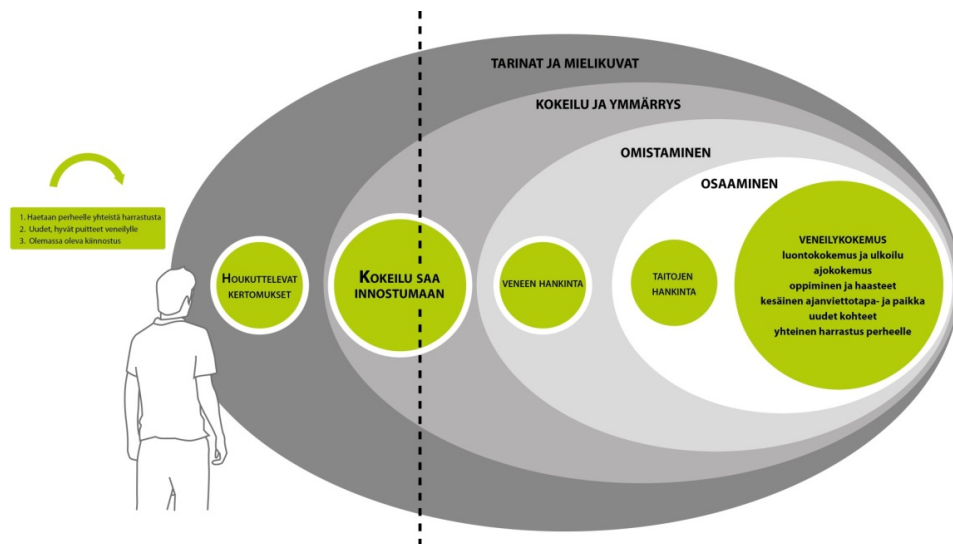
TARINAT JA MIELIKUVAT

KOKEILU JA YMMÄRRYS

OMISTAMINEN

OSAAMINEN

1. Haetaan perheelle yhteistä harrastusta
2. Uudet, hyvät puitteet veneilylle
3. Olemassa oleva kiinnostus

HOUKUTTELEVAT KERTOMUKSET

KOKEILU SAA INNOSTUMAAN

VENEEN HANKINTA

TAITOJEN HANKINTA

VENEILYKOKEMUS
luontokokemus ja ulkoilu
ajokokemus
oppiminen ja haasteet
kesäinen ajanviettotapa- ja paikka
uudet kohteet
yhteinen harrastus perheelle